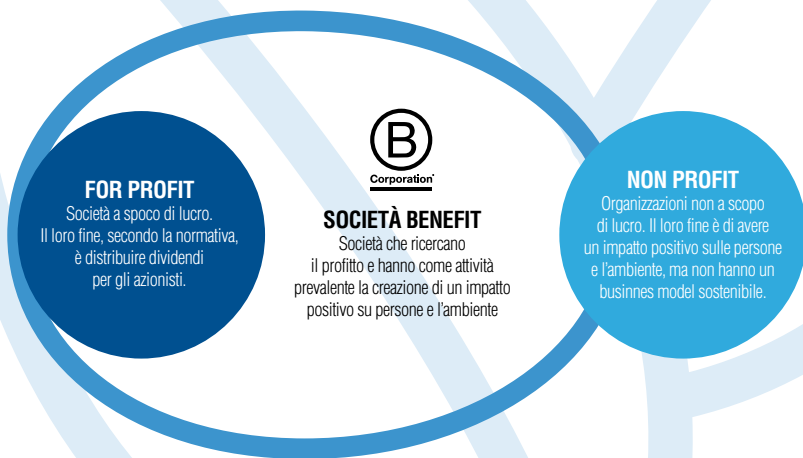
FOR PROFIT
Società a spoco di lucro. Il loro fine, secondo la normativa, è distribuire dividendi per gli azionisti.

B
Corporation

SOCIETÀ BENEFIT
Società che ricercano il profitto e hanno come attività prevalente la creazione di un impatto positivo su persone e l'ambiente

NON PROFIT
Organizzazioni non a scopo di lucro. Il loro fine è di avere un impatto positivo sulle persone e l'ambiente, ma non hanno un businnes model sostenibile.